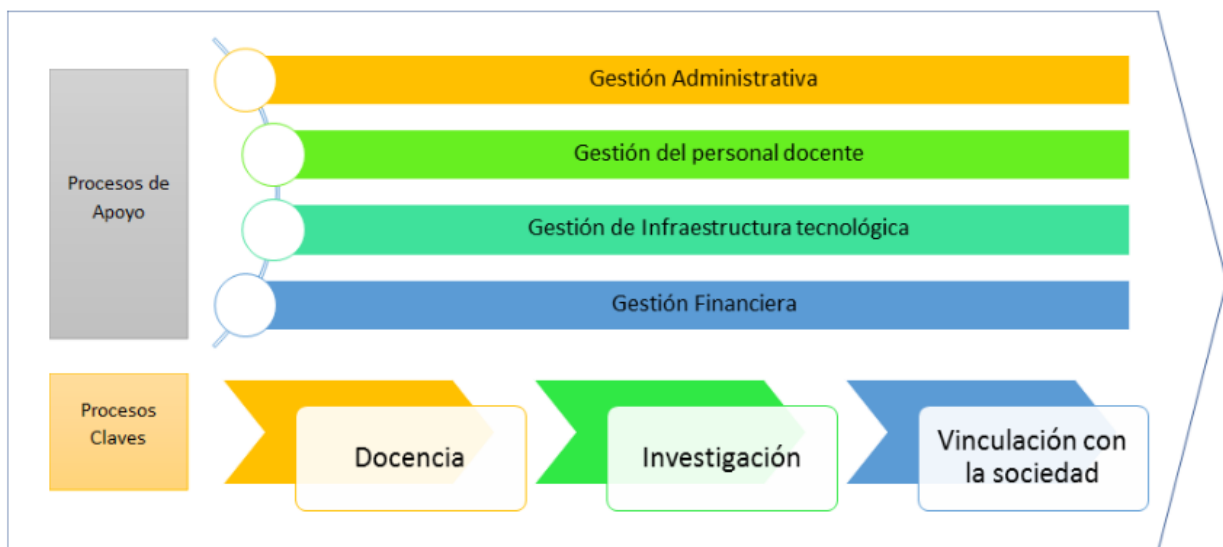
Procesos de Apoyo

Gestión Administrativa

Gestión del personal docente

Gestión de Infraestructura tecnológica

Gestión Financiera

Procesos Claves

Docencia

Investigación

Vinculación con la sociedad